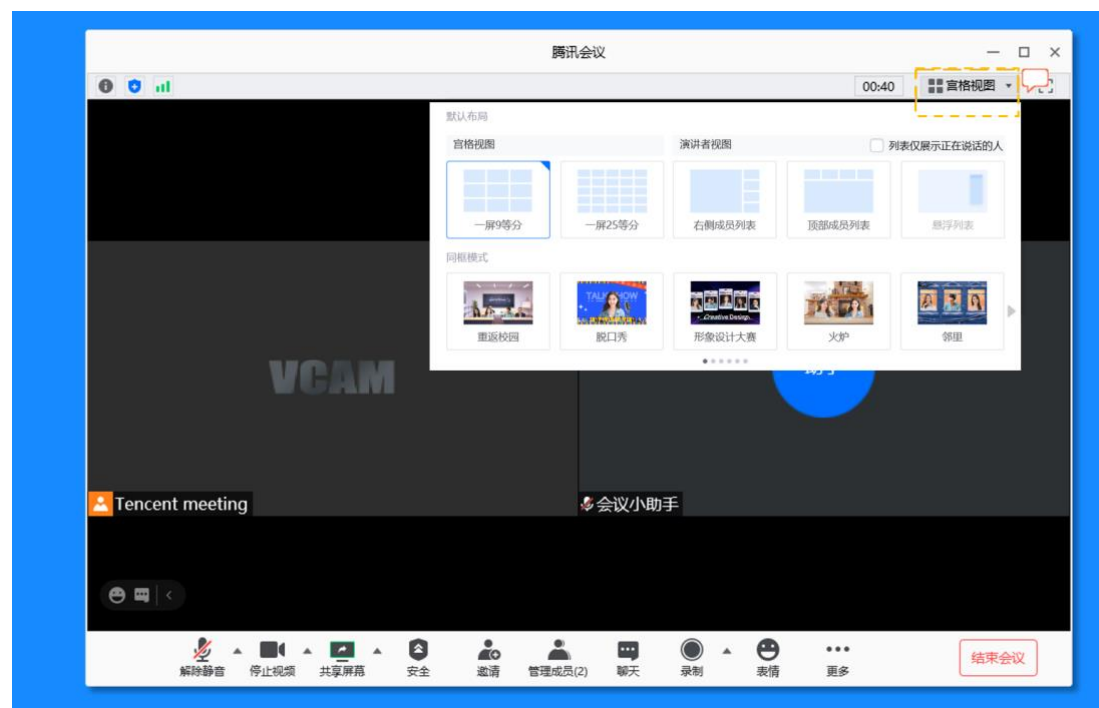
腾讯会议

00:40
宫格视图

默认布局

宫格视图

演讲者视图

列表仅展示正在说话的人

一屏9等分

一屏25等分

右侧成员列表

顶部成员列表

悬浮列表

同框模式

重返校园

脱口秀

形象设计大赛

火炉

邻里

VCAM

Tencent meeting

会议小助手

解除静音

停止视频

共享屏幕

安全

邀请

管理成员(2)

聊天

录制

表情

更多

结束会议